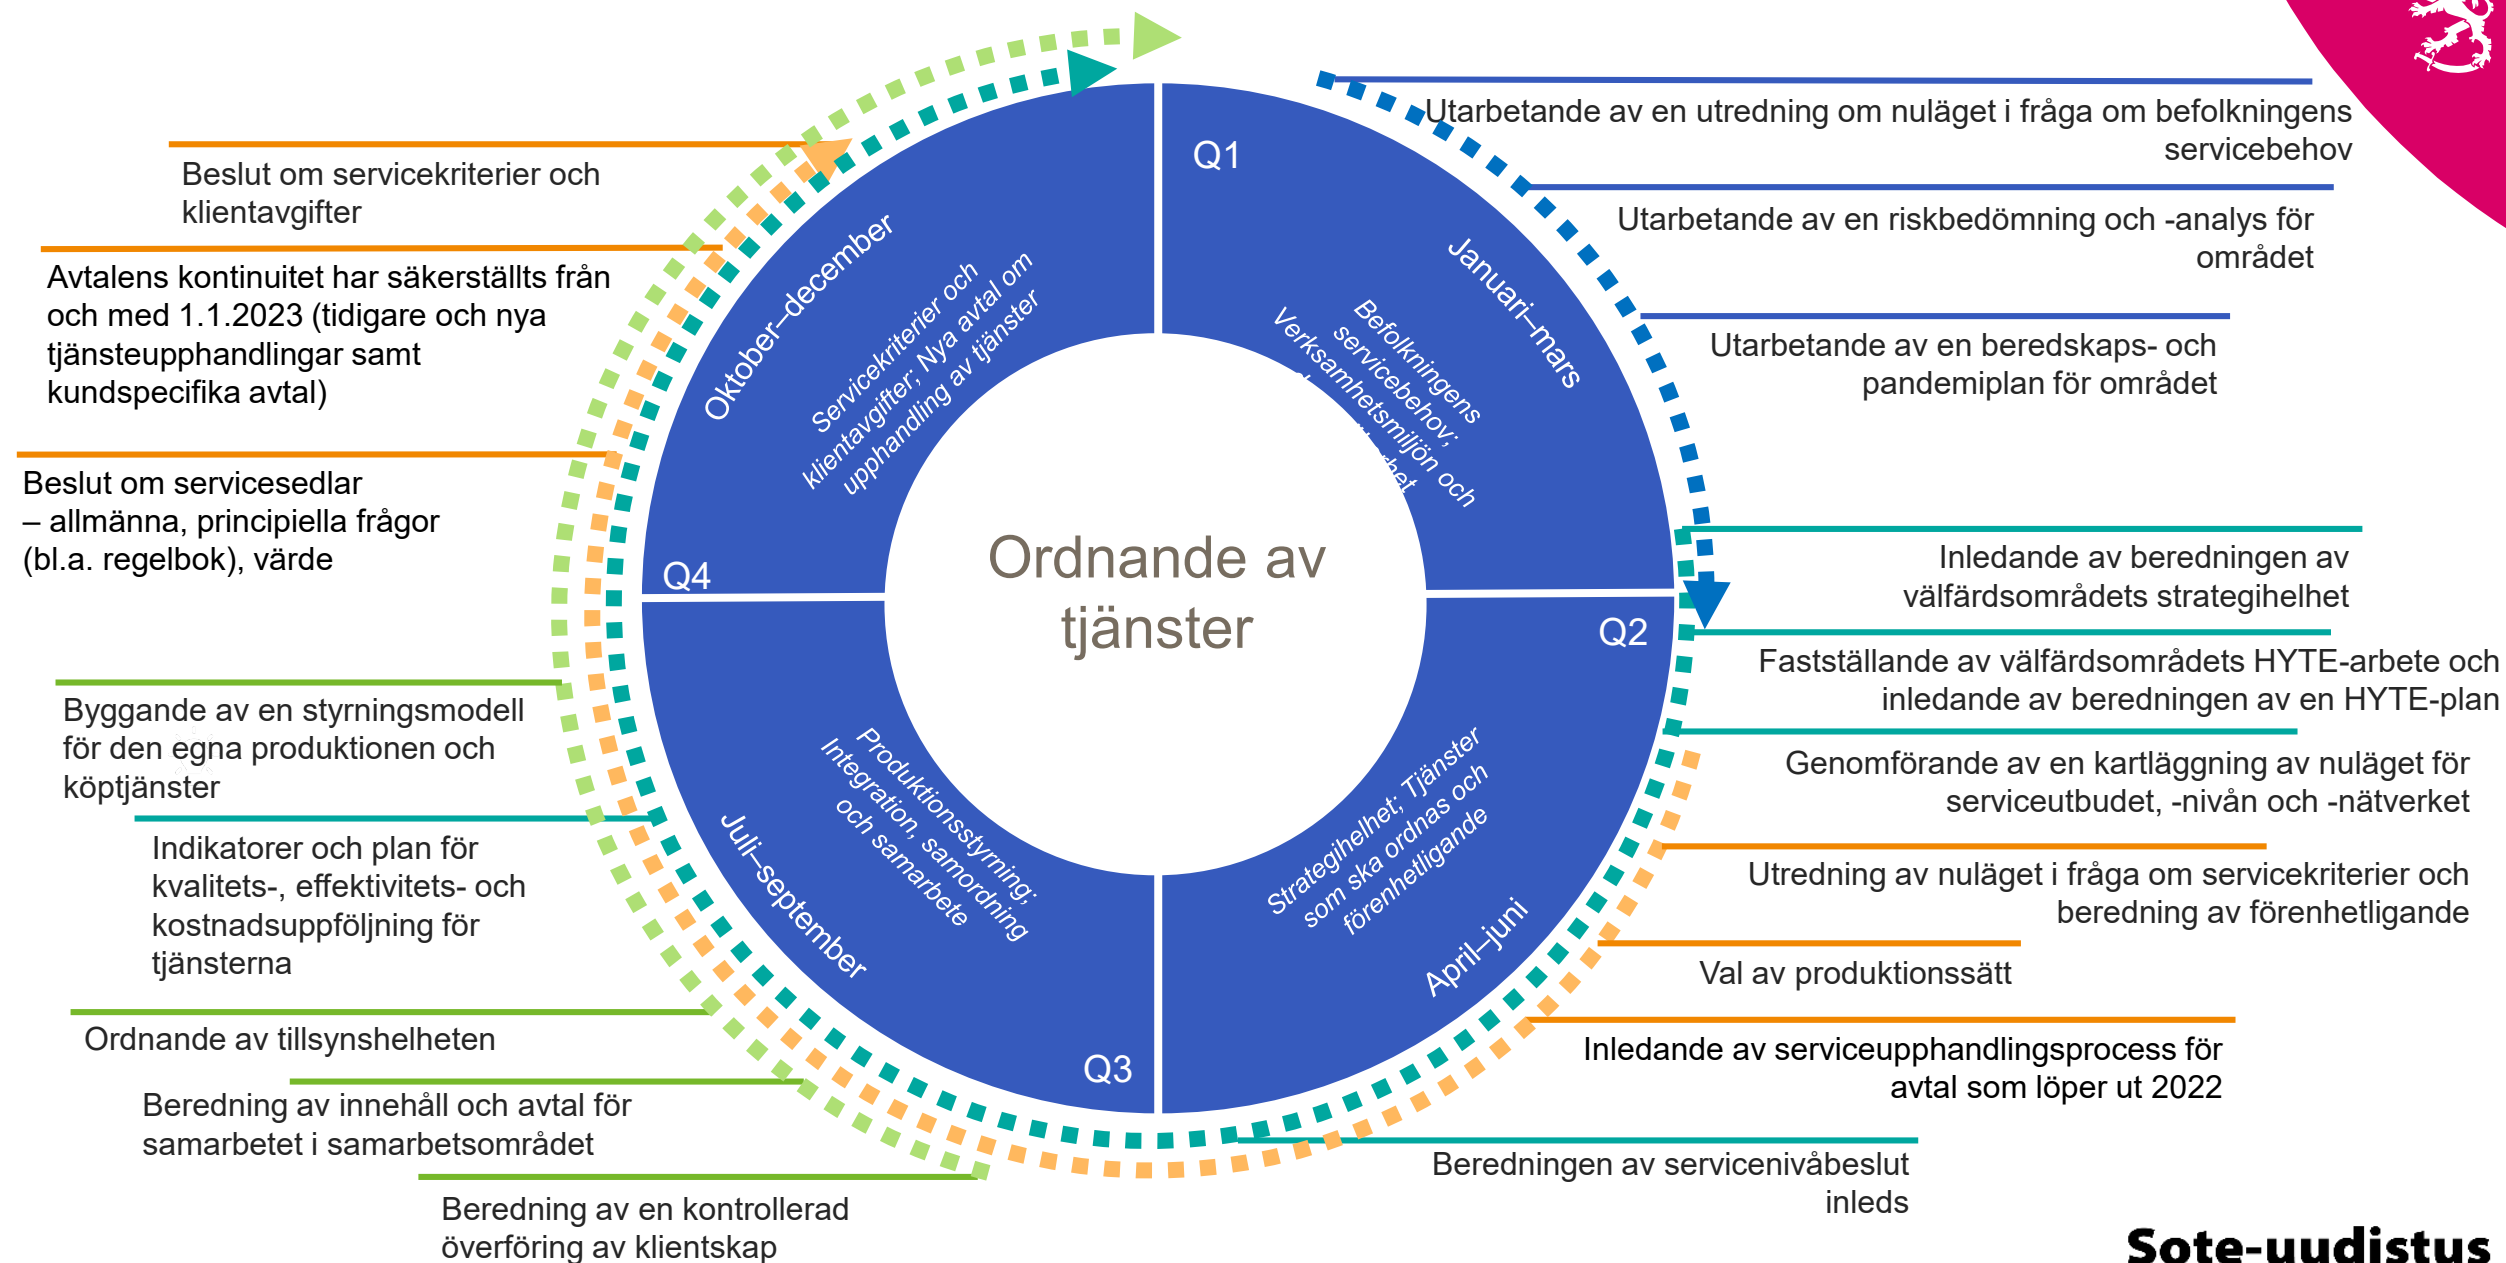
Beslut om servicekriterier och klientavgifter

Avtalens kontinuitet har säkerställts från och med 1.1.2023 (tidigare och nya tjänsteupphandlingar samt kundspecifika avtal)

Beslut om servicesedlar – allmänna, principiella frågor (bl.a. regelbok), värde

Byggande av en styrningsmodell för den egna produktionen och köptjänster

Indikatorer och plan för kvalitets-, effektivitets- och kostnadsuppföljning för tjänsterna

Ordnande av tillsynshelheten

Beredning av innehåll och avtal för samarbetet i samarbetsområdet

Beredning av en kontrollerad överföring av klientskap

Q1

Januari–mars

Befolkningens servicebehov; Verksamhetsmiljön och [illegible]

Oktober–december

Servicekriterier och klientavgifter; Nya avtal om upphandling av tjänster

Q4

Ordnande av tjänster

Q2

Strategihelhet; Tjänster som ska ordnas och förenhetligande

April–juni

Juli–september

Produktionsstyrning; Integration, samordning och samarbete

Q3

Utarbetande av en utredning om nuläget i fråga om befolkningens servicebehov

Utarbetande av en riskbedömning och -analys för området

Utarbetande av en beredskaps- och pandemiplan för området

Inledande av beredningen av välfärdsområdets strategihelhet

Fastställande av välfärdsområdets HYTE-arbete och inledande av beredningen av en HYTE-plan

Genomförande av en kartläggning av nuläget för serviceutbudet, -nivån och -nätverket

Utredning av nuläget i fråga om servicekriterier och beredning av förenhetligande

Val av produktionssätt

Inledande av serviceupphandlingsprocess för avtal som löper ut 2022

Beredningen av servicenivåbeslut inleds

Sote-uudistus